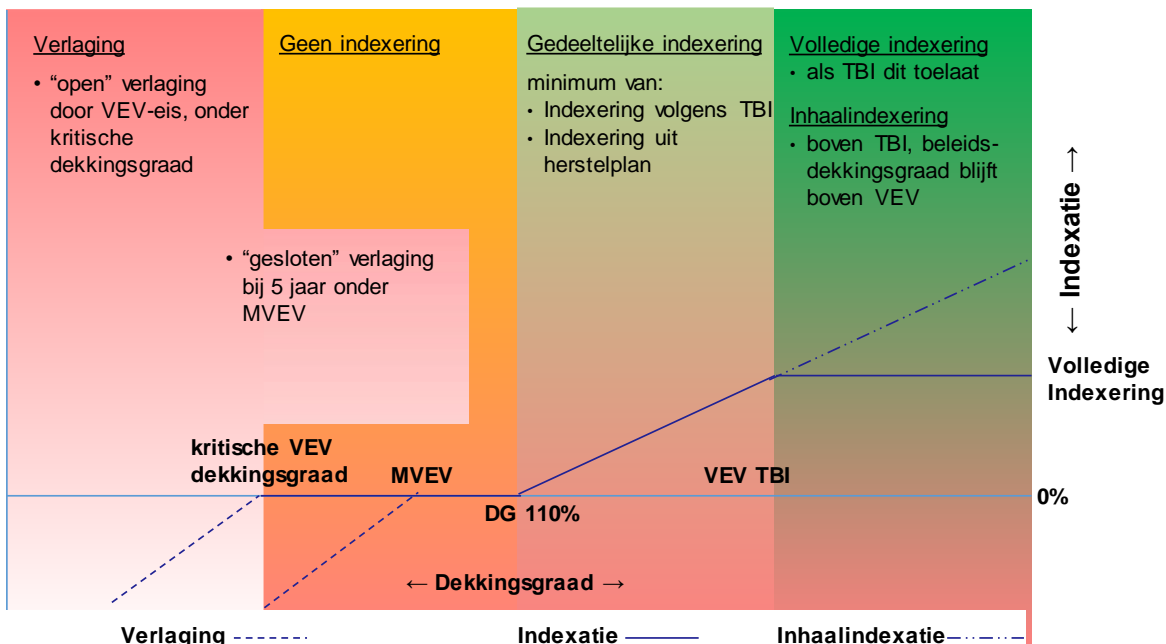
Verlaging
• "open" verlaging door VEV-eis, onder kritische dekkingsgraad

Geen indexering

Gedeeltelijke indexering
minimum van:
• Indexering volgens TBI
• Indexering uit herstelplan

Volledige indexering
• als TBI dit toelaat

Inhaalindexering
• boven TBI, beleidsdekkingsgraad blijft boven VEV

• "gesloten" verlaging bij 5 jaar onder MVEV

← Indexatie →

Volledige Indexering

kritische VEV dekkingsgraad

MVEV

VEV TBI

0%

DG 110%

← Dekkingsgraad →

Verlaging

Indexatie

Inhaalindexatie